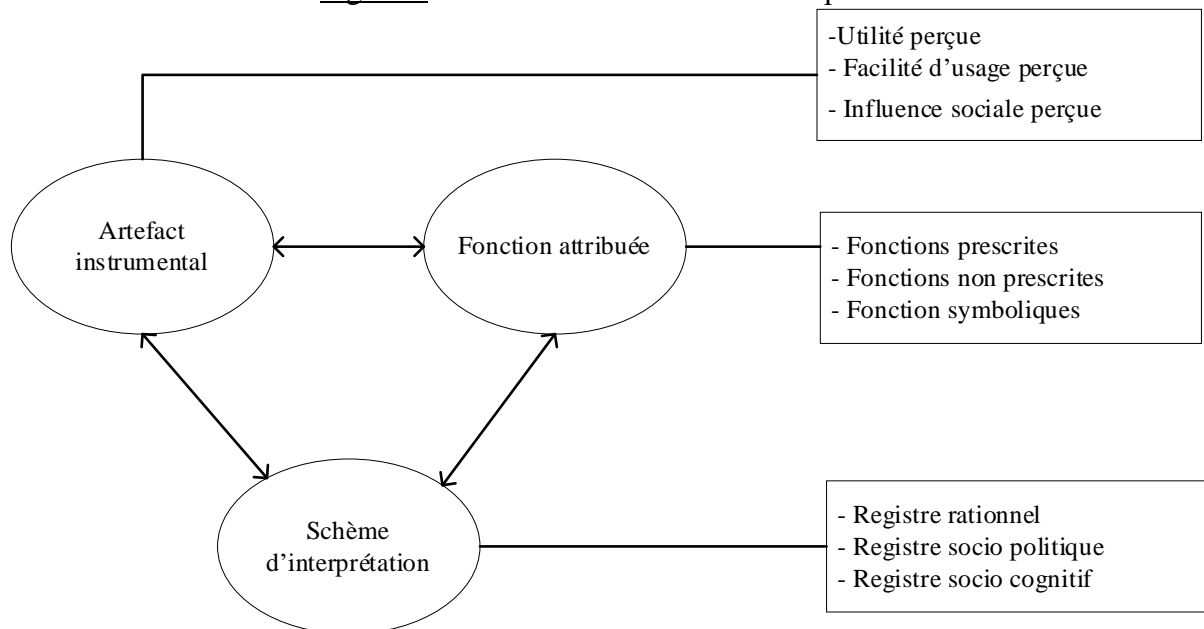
-Utilité perçue
- Facilité d'usage perçue
- Influence sociale perçue

Artefact instrumental

Fonction attribuée

- Fonctions prescrites
- Fonctions non prescrites
- Fonction symboliques

Schème d'interprétation

- Registre rationnel
- Registre socio politique
- Registre socio cognitif